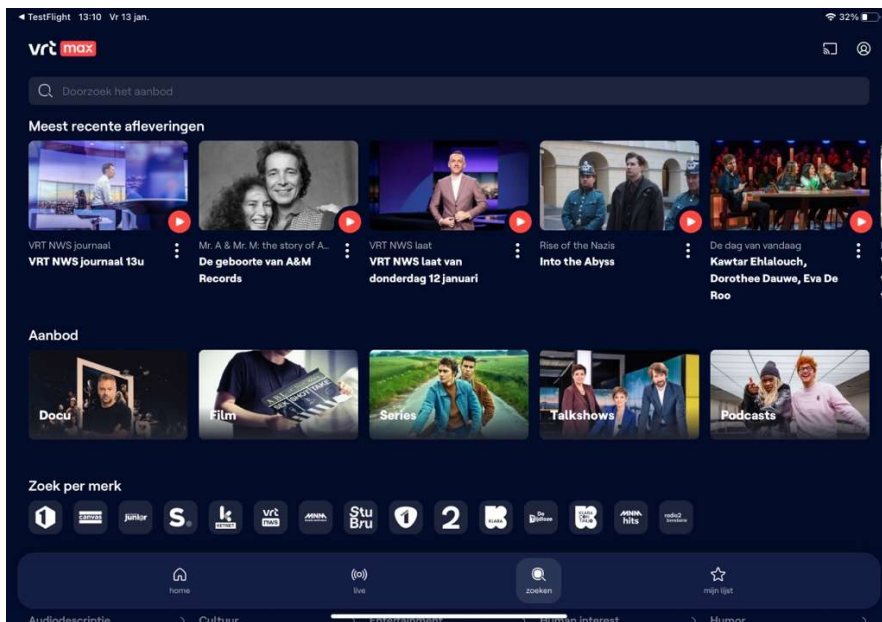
◀ TestFlight 13:10 Vr 13 jan.
32%

vrt max

Doorzoek het aanbod

Meest recente afleveringen

VRT NWS journaal
VRT NWS journaal 13u

Mr. A & Mr. M: the story of A...
De geboorte van A&M Records

VRT NWS laat
VRT NWS laat van donderdag 12 januari

Rise of the Nazis
Into the Abyss

De dag van vandaag
Kawtar Ehlalouch, Dorothee Dauwe, Eva De Roo

Aanbod

Docu

Film

Series

Talkshows

Podcasts

Zoek per merk

1 canvas junior S. ketnet vrt nws MNM Stu Bru 1 2 klara De Tijdloze klara continuo MNM hits radio2

home
live
zoeken
mijn lijst

Audiodescriptie Cultuur Entertainment Human interest Humor